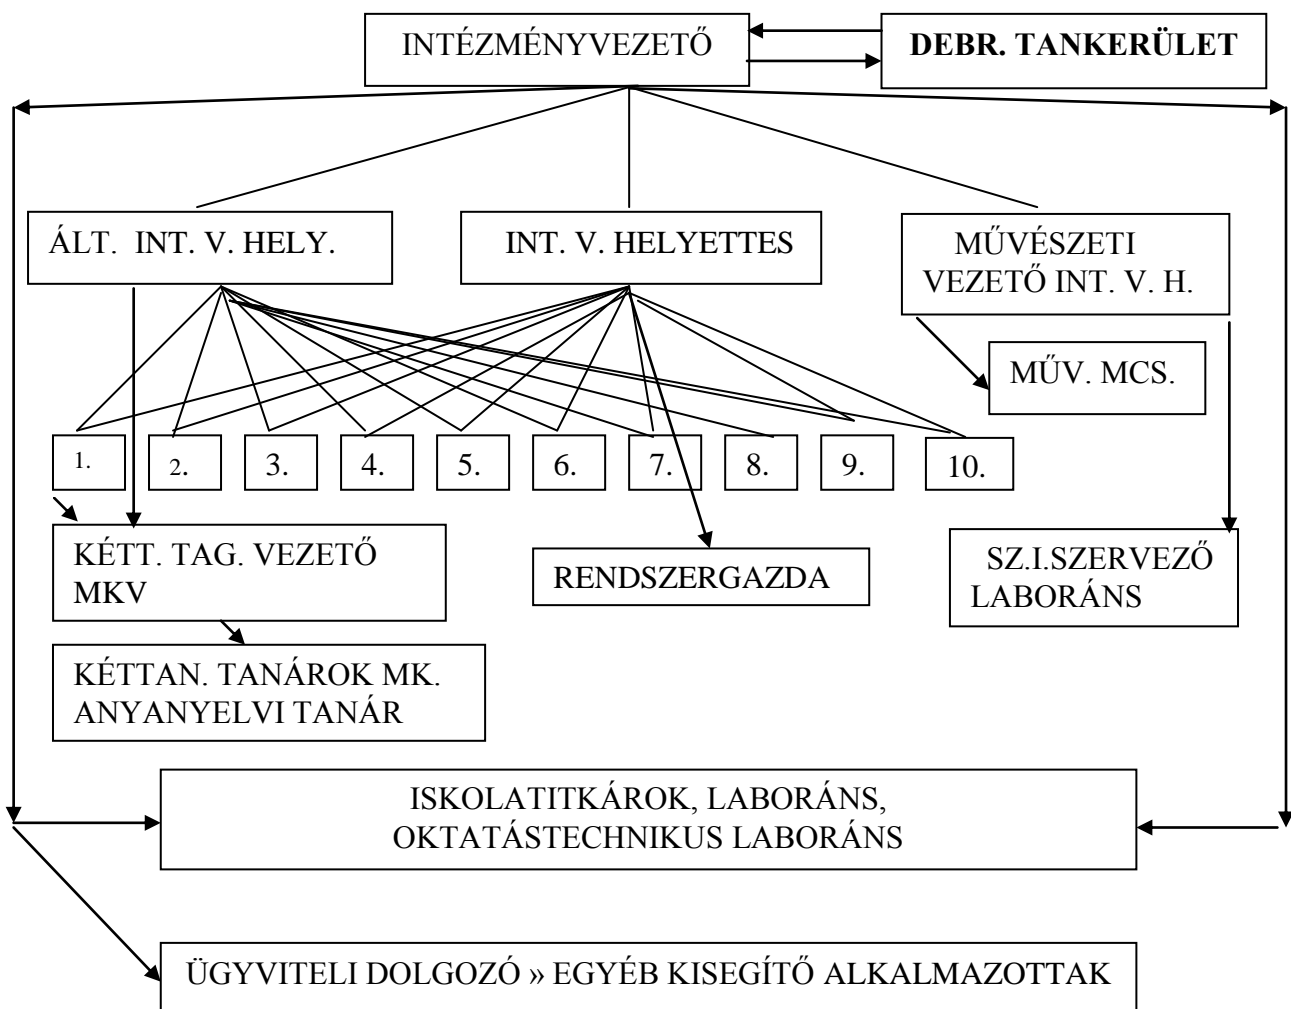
INTÉZMÉNYVEZETŐ

DEBR. TANKERÜLET

ÁLT. INT. V. HELY.

INT. V. HELYETTES

MŰVÉSZETI VEZETŐ INT. V. H.

MŰV. MCS.

1.

2.

3.

4.

5.

6.

7.

8.

9.

10.

KÉTT. TAG. VEZETŐ MKV

RENDSZERGAZDA

SZ.I.SZERVEZŐ LABORÁNS

KÉTTAN. TANÁROK MK. ANYANYELVI TANÁR

ISKOLATITKÁROK, LABORÁNS, OKTATÁSTECHNIKUS LABORÁNS

ÜGYVITELI DOLGOZÓ » EGYÉB KISEGÍTŐ ALKALMAZOTTAK